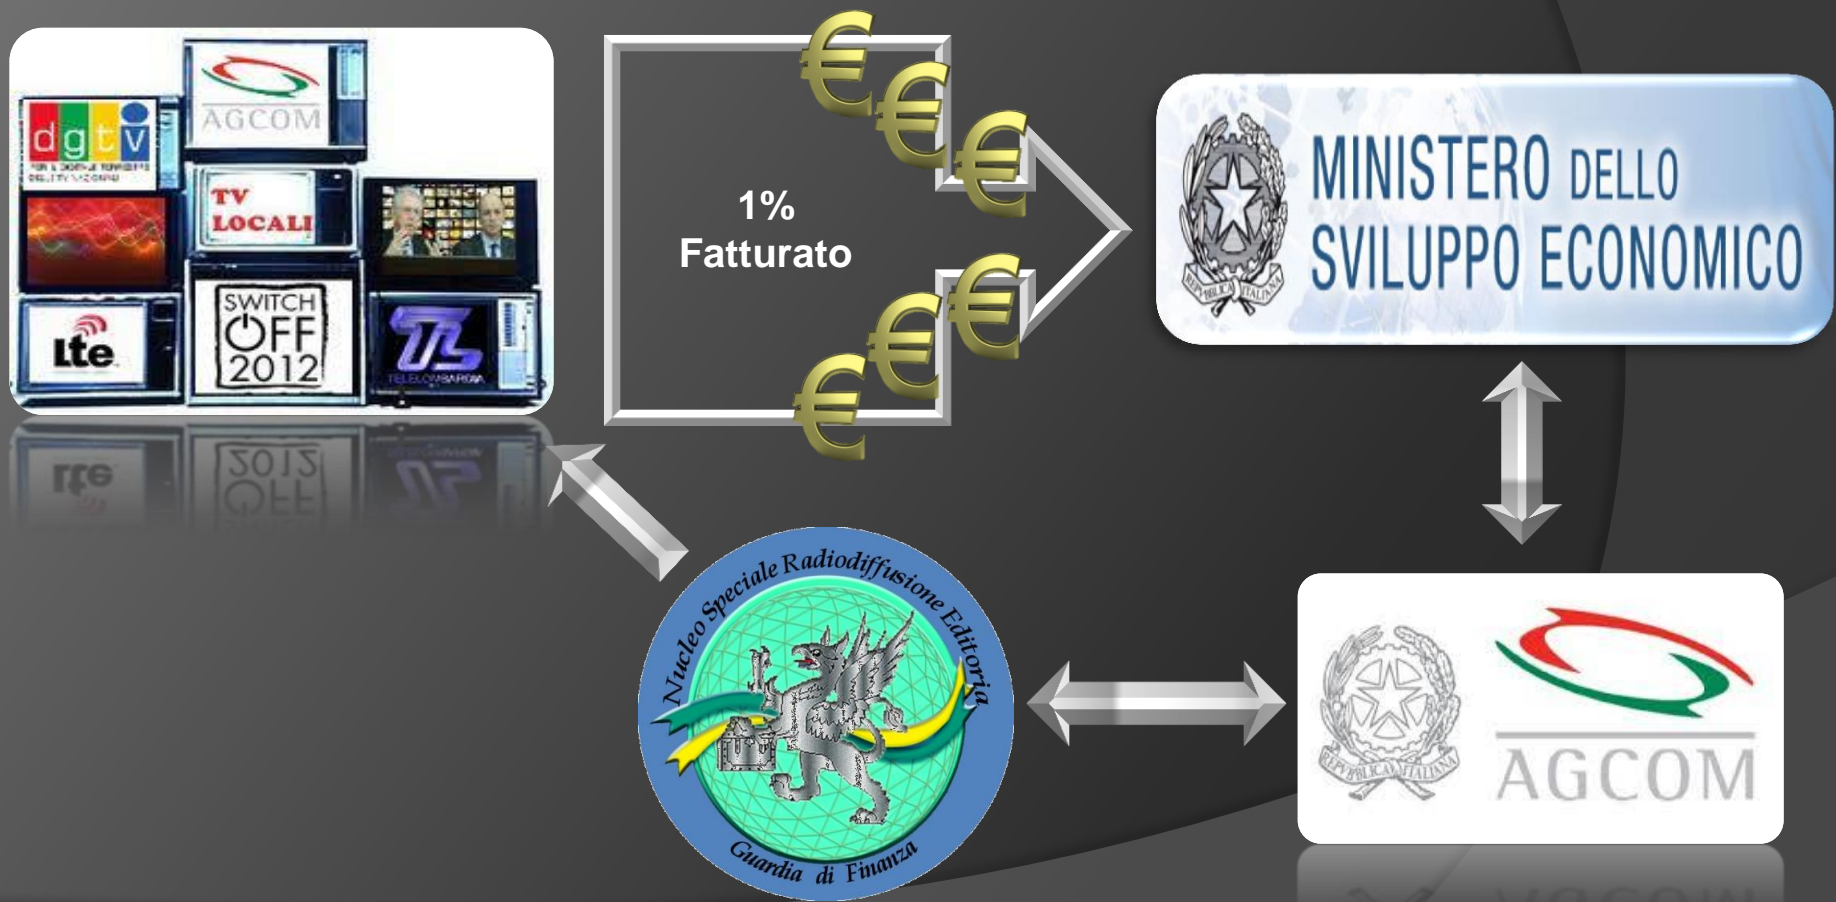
dgtv
AGCOM
TV LOCALI
lte
SWITCH OFF 2012
TELELOMBARDIA

1% Fatturato

MINISTERO DELLO SVILUPPO ECONOMICO
REPUBBLICA ITALIANA

Nucleo Speciale Radiodiffusione Editoria
Guardia di Finanza

REPUBBLICA ITALIANA
AGCOM